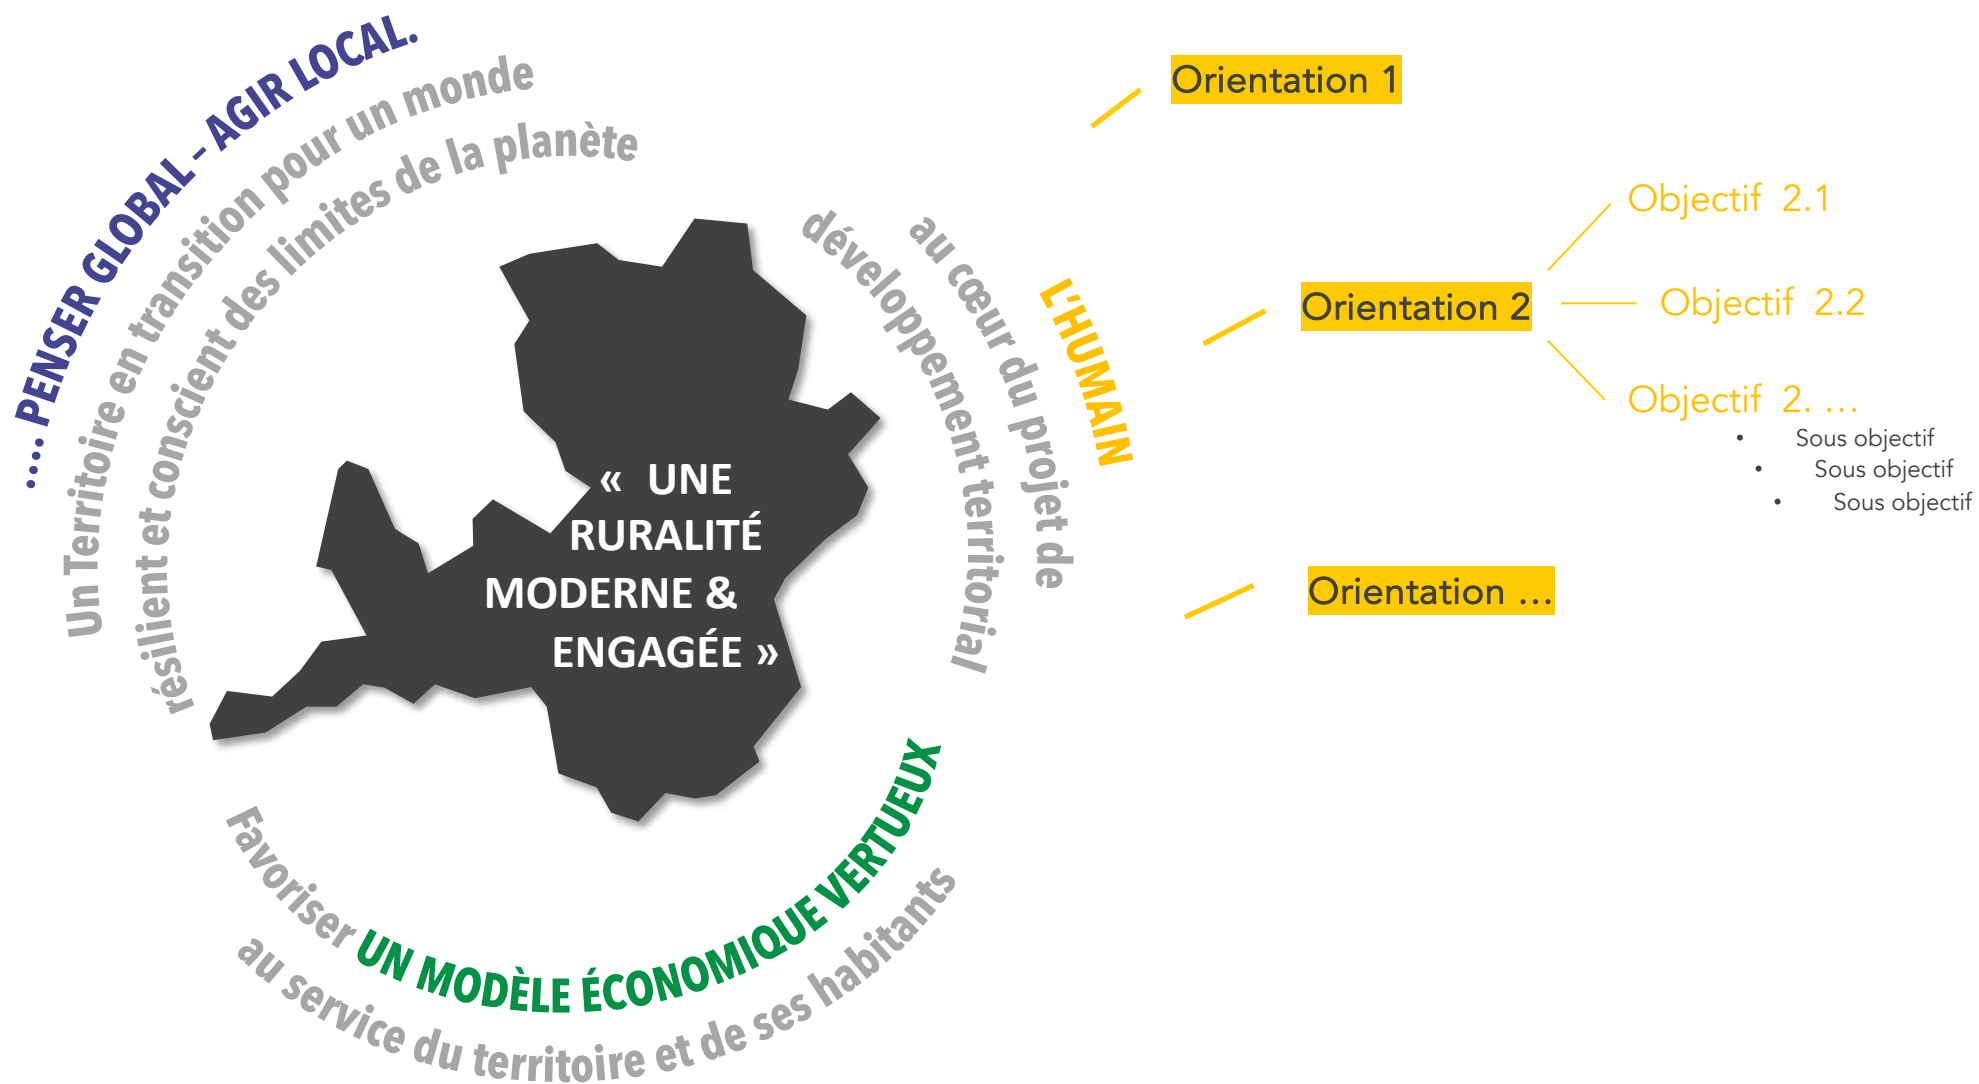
… PENSER GLOBAL - AGIR LOCAL.

Un Territoire en transition pour un monde résilient et conscient des limites de la planète

L'HUMAIN au cœur du projet de développement territorial

« UNE RURALITÉ MODERNE & ENGAGÉE »

Favoriser UN MODÈLE ÉCONOMIQUE VERTUEUX au service du territoire et de ses habitants

Orientation 1

Orientation 2

Objectif 2.1

Objectif 2.2

Objectif 2. …

- Sous objectif
- Sous objectif
- Sous objectif

Orientation …